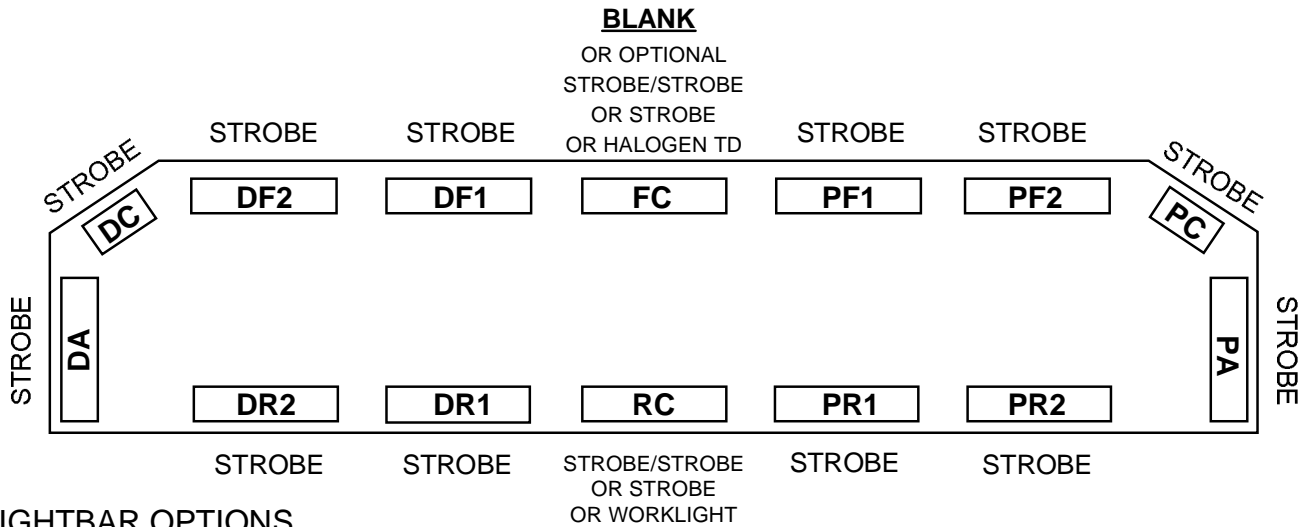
BLANK
OR OPTIONAL
STROBE/STROBE
OR STROBE
OR HALOGEN TD

STROBE
STROBE
STROBE
STROBE
STROBE
STROBE

DC
DF2
DF1
FC
PF1
PF2
PC

STROBE
DA
PA
STROBE

DR2
DR1
RC
PR1
PR2

STROBE
STROBE
STROBE/STROBE
OR STROBE
OR WORKLIGHT
STROBE
STROBE

IGHTBAR OPTIONS